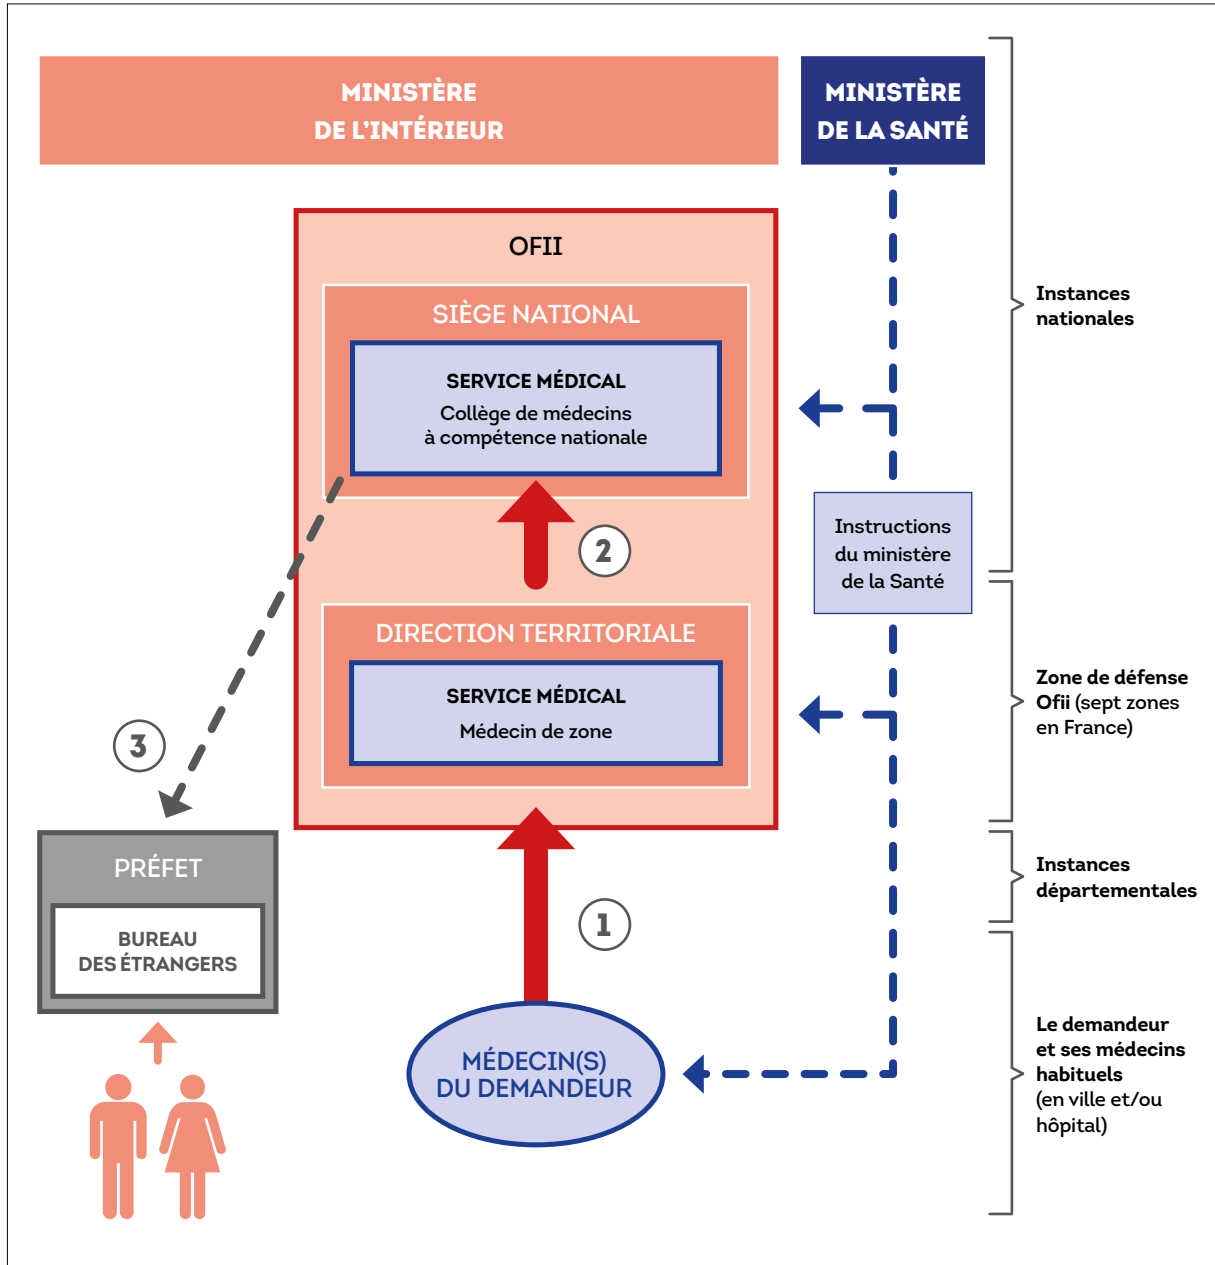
MINISTÈRE DE L'INTÉRIEUR

MINISTÈRE DE LA SANTÉ

Instances nationales

OFII

SIÈGE NATIONAL

SERVICE MÉDICAL
Collège de médecins à compétence nationale

2

Instructions du ministère de la Santé

DIRECTION TERRITORIALE

SERVICE MÉDICAL
Médecin de zone

Zone de défense Ofii (sept zones en France)

3

PRÉFET

BUREAU DES ÉTRANGERS

Instances départementales

1

MÉDECIN(S) DU DEMANDEUR

Le demandeur et ses médecins habituels (en ville et/ou hôpital)